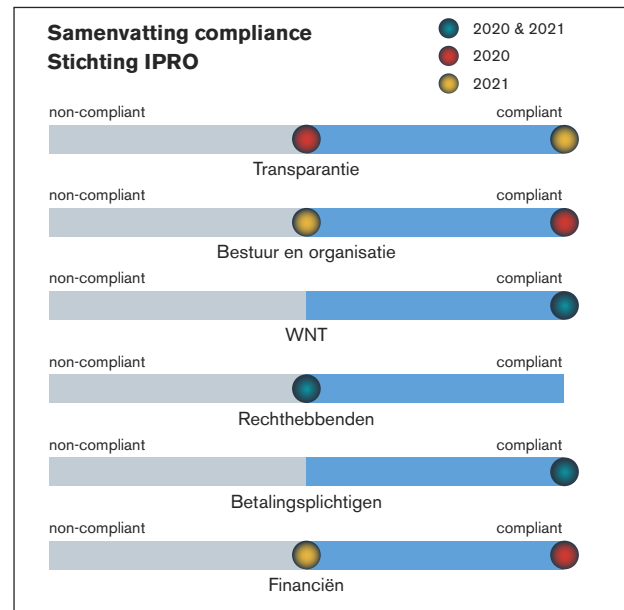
Samenvatting compliance
Stichting IPRO

2020 & 2021
2020
2021

non-compliant compliant
Transparantie

non-compliant compliant
Bestuur en organisatie

non-compliant compliant
WNT

non-compliant compliant
Rechthebbenden

non-compliant compliant
Betalingsplichtigen

non-compliant compliant
Financiën